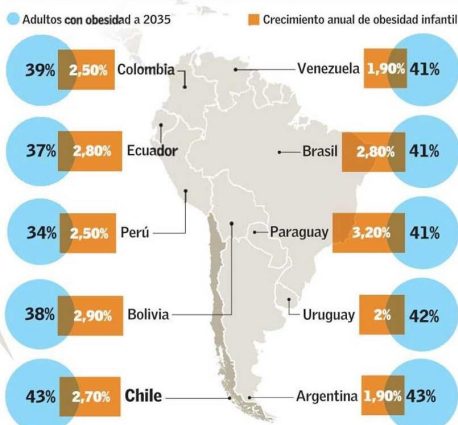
Adultos con obesidad a 2035
Crecimiento anual de obesidad infantil

39% 2,50% Colombia
37% 2,80% Ecuador
34% 2,50% Perú
38% 2,90% Bolivia
43% 2,70% Chile

Venezuela 1,90% 41%
Brasil 2,80% 41%
Paraguay 3,20% 41%
Uruguay 2% 42%
Argentina 1,90% 43%